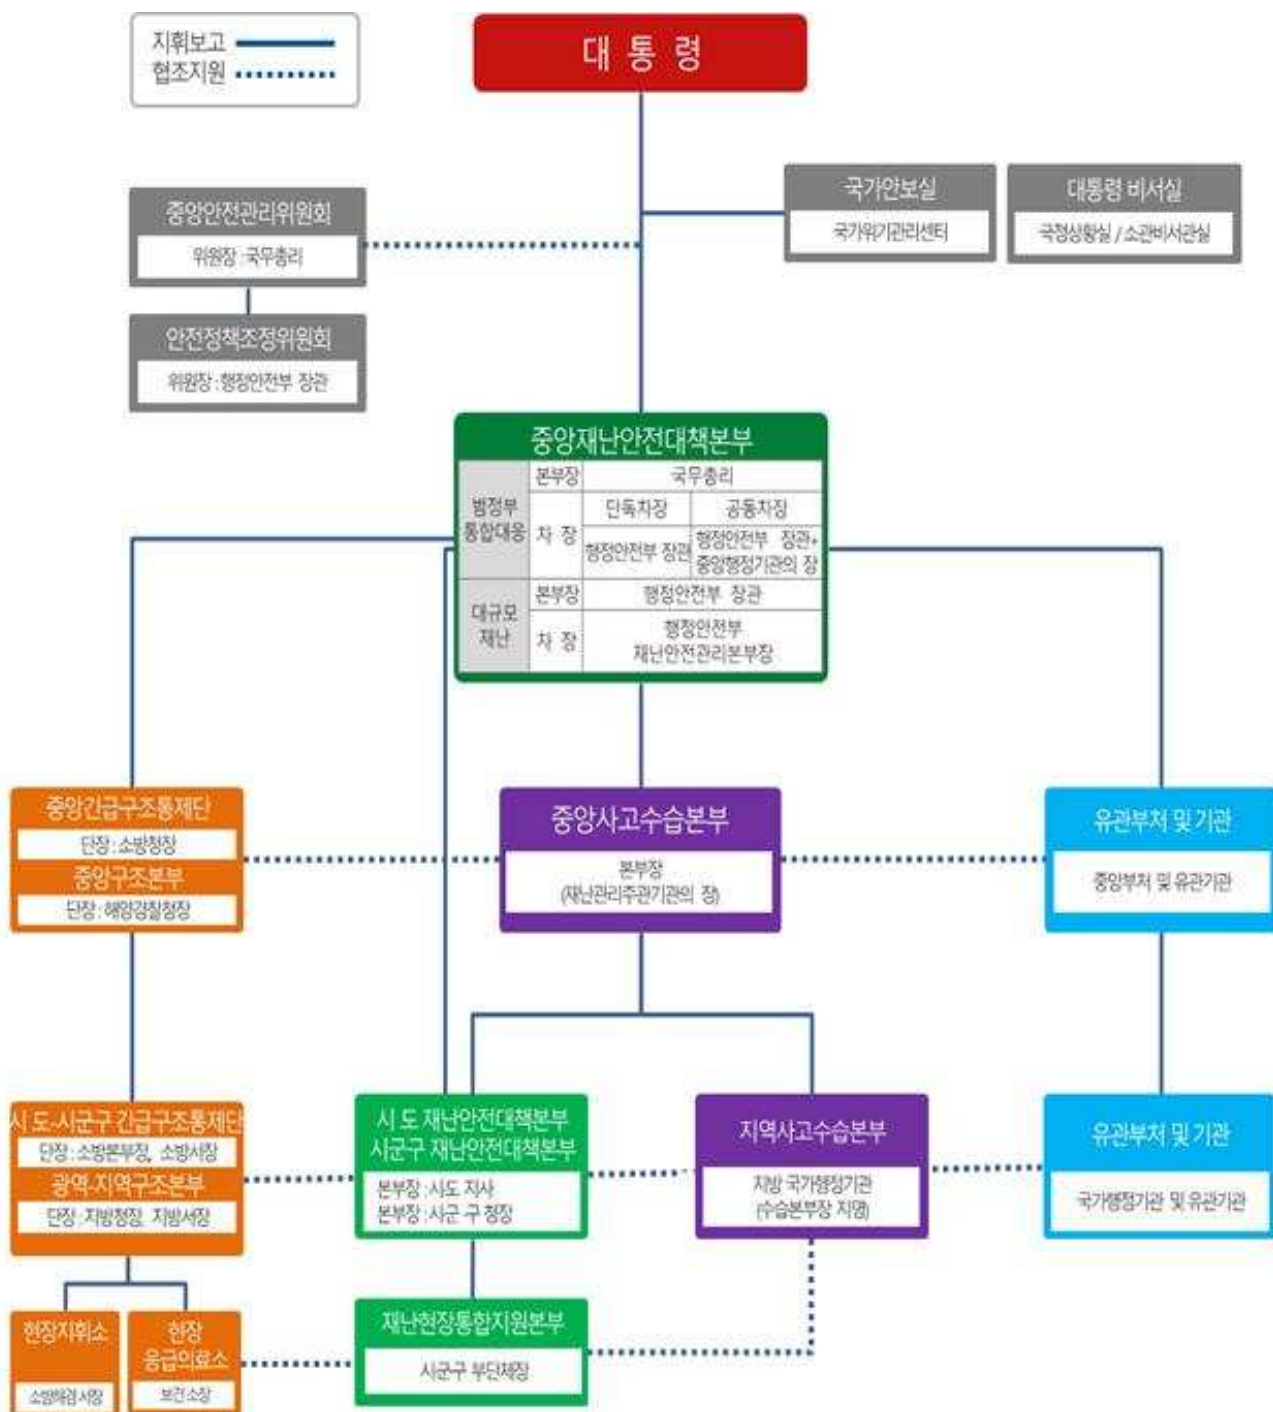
지휘보고
협조지원

대 통 령

국가안보실
국가위기관리센터

대통령 비서실
국정상황실 / 소관비서관실

중앙안전관리위원회
위원장 : 국무총리

안전정책조정위원회
위원장 : 행정안전부 장관

중앙재난안전대책본부

| | 본부장 | 국무총리 | |
|---|---|---|---|
| 범정부 통합대응 | 차 장 | 단독차장 | 공동차장 |
| | | 행정안전부 장관 | 행정안전부 장관+ 중앙행정기관의 장 |
| 대규모 재난 | 본부장 | 행정안전부 장관 | |
| | 차 장 | 행정안전부 재난안전관리본부장 | |

중앙긴급구조통제단
단장 : 소방청장
중앙구조본부
단장 : 해양경찰청장

중앙사고수습본부
본부장
(재난관리주관기관의 장)

유관부처 및 기관
중앙부처 및 유관기관

시 도·시군구 긴급구조통제단
단장 : 소방본부장, 소방서장
광역·지역구조본부
단장 : 지방청장, 지방서장

시 도 재난안전대책본부
시군구 재난안전대책본부
본부장 : 시도 지사
본부장 : 시군 구 청장

지역사고수습본부
지방 국가행정기관
(수습본부장 지명)

유관부처 및 기관
국가행정기관 및 유관기관

현장지휘소
소방해경 서장

현장 응급의료소
보건소장

재난현장통합지원본부
시군구 부단체장